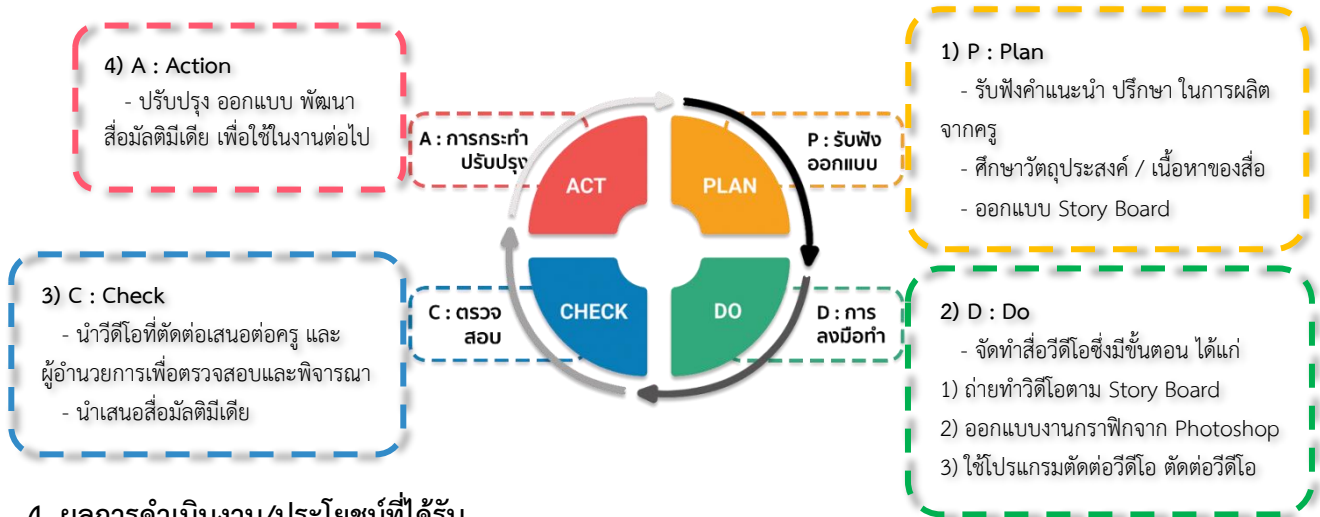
4) A : Action

- ปรับปรุง ออกแบบ พัฒนาสื่อมัลติมีเดีย เพื่อใช้ในงานต่อไป

A : การกระทำ ปรับปรุง

ACT

PLAN

P : รับฟัง ออกแบบ

1) P : Plan

- รับฟังคำแนะนำ ปรึกษา ในการผลิตจากครู

- ศึกษาวัตถุประสงค์ / เนื้อหาของสื่อ

- ออกแบบ Story Board

3) C : Check

- นำวีดีโอที่ตัดต่อเสนอต่อครู และผู้อำนวยการเพื่อตรวจสอบและพิจารณา

- นำเสนอสื่อมัลติมีเดีย

C : ตรวจ สอบ

CHECK

DO

D : การ ลงมือทำ

2) D : Do

- จัดทำสื่อวีดีโอซึ่งมีขั้นตอน ได้แก่

1) ถ่ายทำวิดีโอตาม Story Board

2) ออกแบบงานกราฟิกจาก Photoshop

3) ใช้โปรแกรมตัดต่อวีดีโอ ตัดต่อวีดีโอ

4. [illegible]